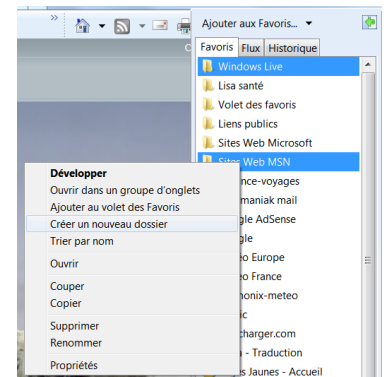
»

Ajouter aux Favoris... ▾

Favoris | Flux | Historique

Windows Live
Lisa santé
Volet des favoris
Liens publics
Sites Web Microsoft
Sites Web MSN
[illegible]nce-voyages
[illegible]maniak mail
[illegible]gle AdSense
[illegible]gle
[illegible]o Europe
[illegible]o France
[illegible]onix-meteo
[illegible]c
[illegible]charger.com
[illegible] - Traduction
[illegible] Jaunes - Accueil

Développer
Ouvrir dans un groupe d'onglets
Ajouter au volet des Favoris
Créer un nouveau dossier
Trier par nom
Ouvrir
Couper
Copier
Supprimer
Renommer
Propriétés